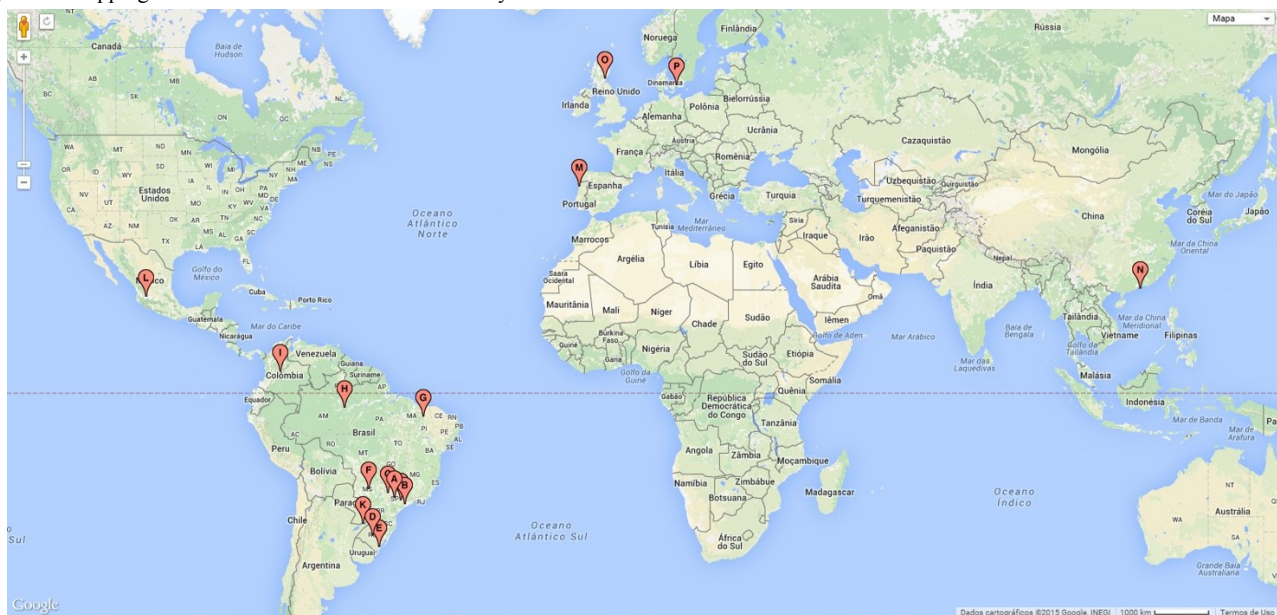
Mapa

Rússia
Finlândia
Noruega
Canadá
Baía de Hudson
O
P
Dinamarca
Reino Unido
Irlanda
Polônia
Bielorrússia
Alemanha
Ucrânia
França
Romênia
Cazaquistão
Mongólia
M
Espanha
Itália
Portugal
Grécia
Turquia
Uzbequistão
Quirguistão
Turquemenistão
Estados Unidos
Oceano Atlântico Norte
Síria
Iraque
Irão
Afeganistão
China
Coreia do Sul
Japão
Mar do Japão
Tunísia
Mar Mediterrâneo
Marrocos
Paquistão
Nepal
Mar da China Oriental
Argélia
Líbia
Egito
Arábia Saudita
Omã
Saara Ocidental
Golfo do México
L
México
Cuba
Porto Rico
N
Índia
Mauritânia
Mali
Níger
Chade
Sudão
Iêmen
Golfo de Áden
Mar Arábico
Baía de Bengala
Tailândia
Mar da China Meridional
Filipinas
Vietnamé
Guatemala
Mar do Caribe
Nicarágua
Burkina Faso
Guiné
Nigéria
Sudão do Sul
Etiópia
Golfo da Tailândia
Golfo da Guiné
Somália
Mar das Laquedivas
Venezuela
I
Colombia
Guiana
Suriname
Malásia
Equador
H
G
Gabão
República Democrática do Congo
Quênia
Indonésia
Brasil
Tanzânia
Mar de Banda
Mar de Arafura
Peru
Angola
Zâmbia
Moçambique
Bolívia
F
C
A
B
Namíbia
Zimbábue
Botsuana
Madagascar
Oceano Índico
Austrália
Paraguai
K
D
E
Chile
Oceano Atlântico Sul
África do Sul
Argentina
Uruguai
Grande Baía Australiana
Sul
Google
Dados cartográficos ©2015 Google, INEGI
1000 km
Termos de Uso